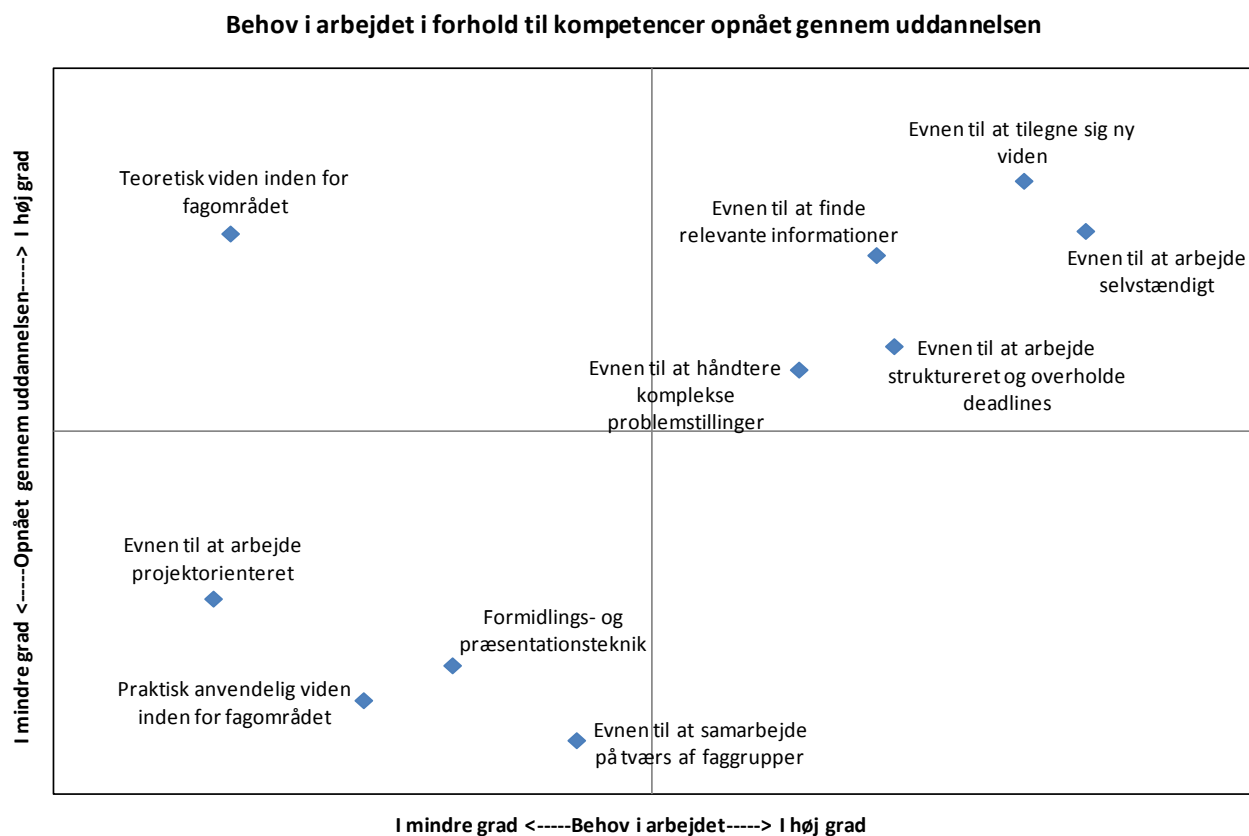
Behov i arbejdet i forhold til kompetencer opnået gennem uddannelsen

I mindre grad <-----Opnået gennem uddannelsen-----> I høj grad

Teoretisk viden inden for fagområdet

Evnen til at tilegne sig ny viden

Evnen til at finde relevante informationer

Evnen til at arbejde selvstændigt

Evnen til at arbejde struktureret og overholde deadlines

Evnen til at håndtere komplekse problemstillinger

Evnen til at arbejde projektorienteret

Formidlings- og præsentationsteknik

Praktisk anvendelig viden inden for fagområdet

Evnen til at samarbejde på tværs af faggrupper

I mindre grad <-----Behov i arbejdet-----> I høj grad